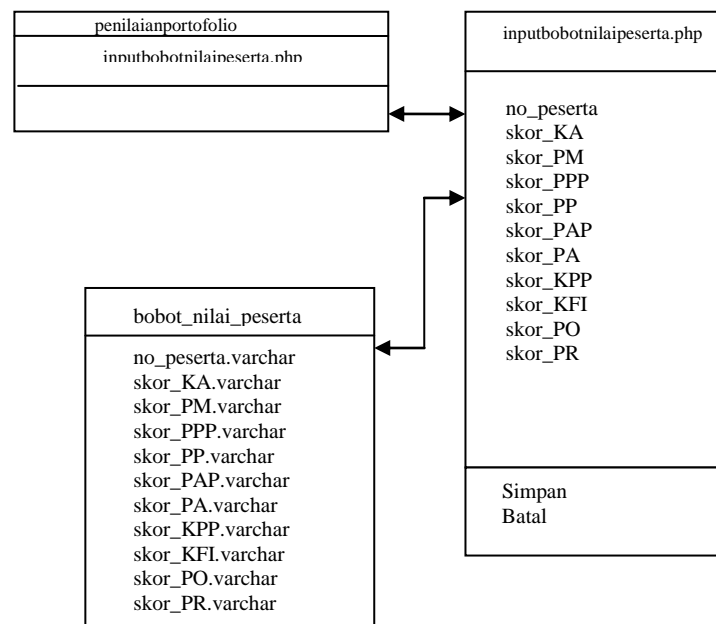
penilaianportofolio

inputbobotnilaipeserta.php

inputbobotnilaipeserta.php

no_peserta
skor_KA
skor_PM
skor_PPP
skor_PP
skor_PAP
skor_PA
skor_KPP
skor_KFI
skor_PO
skor_PR

Simpan
Batal

bobot_nilai_peserta

no_peserta.varchar
skor_KA.varchar
skor_PM.varchar
skor_PPP.varchar
skor_PP.varchar
skor_PAP.varchar
skor_PA.varchar
skor_KPP.varchar
skor_KFI.varchar
skor_PO.varchar
skor_PR.varchar